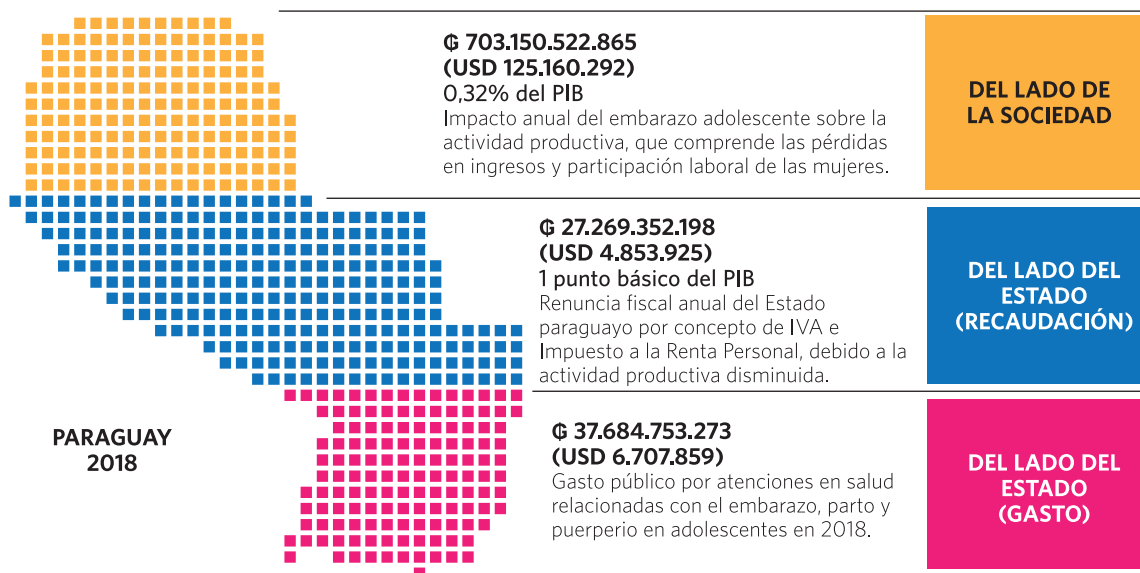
₲ 703.150.522.865
(USD 125.160.292)
0,32% del PIB
Impacto anual del embarazo adolescente sobre la actividad productiva, que comprende las pérdidas en ingresos y participación laboral de las mujeres.

DEL LADO DE LA SOCIEDAD

₲ 27.269.352.198
(USD 4.853.925)
1 punto básico del PIB
Renuncia fiscal anual del Estado paraguayo por concepto de IVA e Impuesto a la Renta Personal, debido a la actividad productiva disminuida.

DEL LADO DEL ESTADO (RECAUDACIÓN)

PARAGUAY 2018

₲ 37.684.753.273
(USD 6.707.859)
Gasto público por atenciones en salud relacionadas con el embarazo, parto y puerperio en adolescentes en 2018.

DEL LADO DEL ESTADO (GASTO)